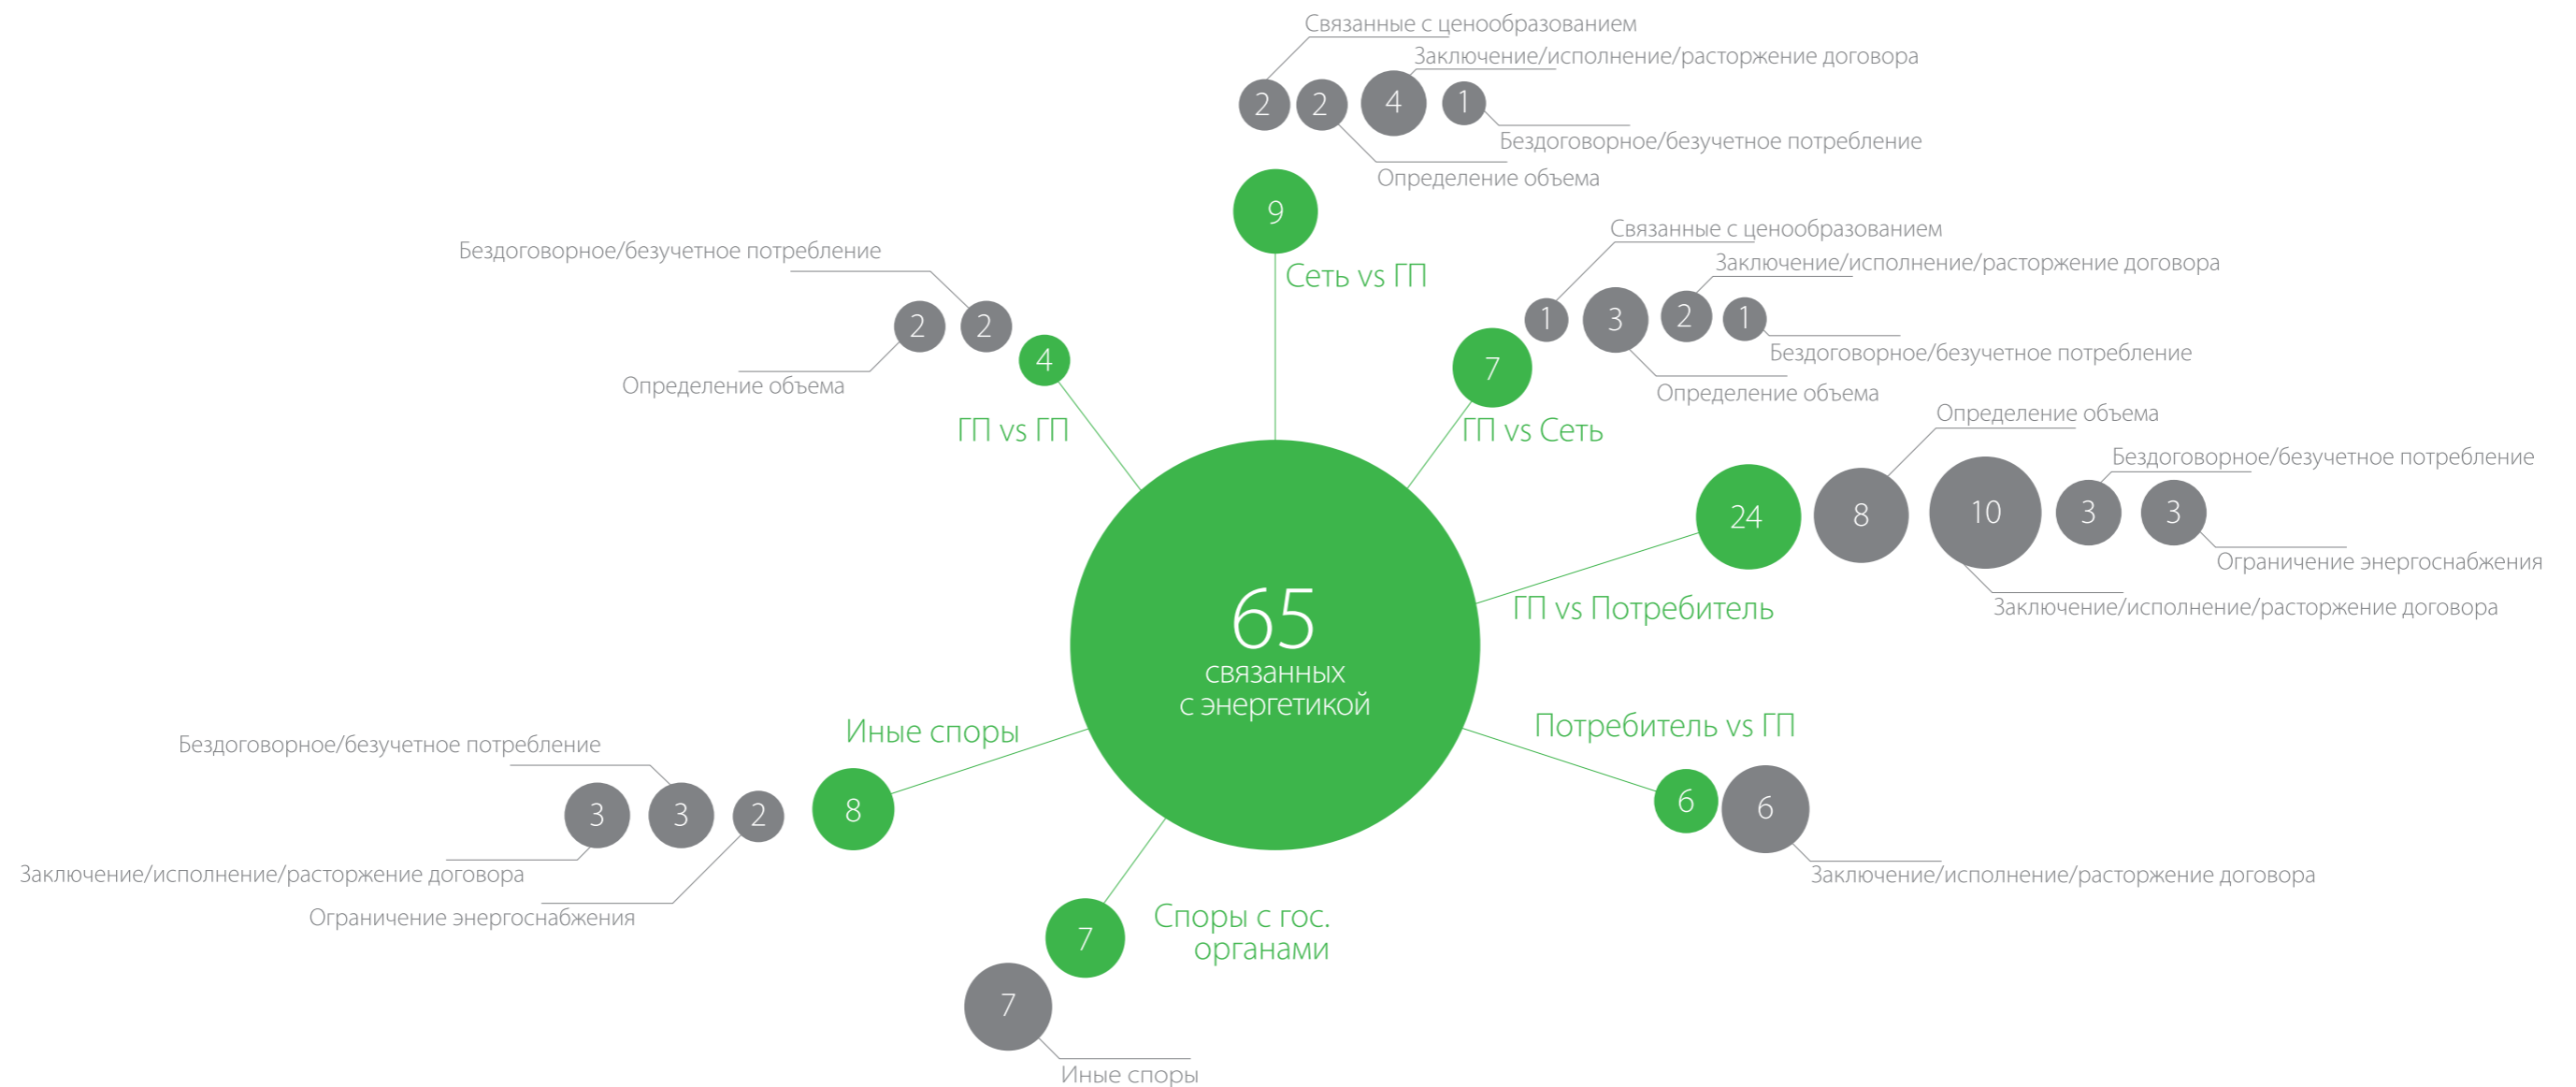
Связанные с ценообразованием
Заключение/исполнение/расторжение договора
2 2 4 1
Бездоговорное/безучетное потребление
Определение объема

9
Сеть vs ГП

Бездоговорное/безучетное потребление
2 2
4
Определение объема
ГП vs ГП

Связанные с ценообразованием
Заключение/исполнение/расторжение договора
1 3 2 1
Бездоговорное/безучетное потребление
7
Определение объема
ГП vs Сеть

Определение объема
Бездоговорное/безучетное потребление
24 8 10 3 3
Ограничение энергоснабжения
Заключение/исполнение/расторжение договора
ГП vs Потребитель

65
связанных
с энергетикой

Иные споры
Бездоговорное/безучетное потребление
3 3 2
8
Заключение/исполнение/расторжение договора
Ограничение энергоснабжения

Потребитель vs ГП
6 6
Заключение/исполнение/расторжение договора

7
Споры с гос. органами
7
Иные споры